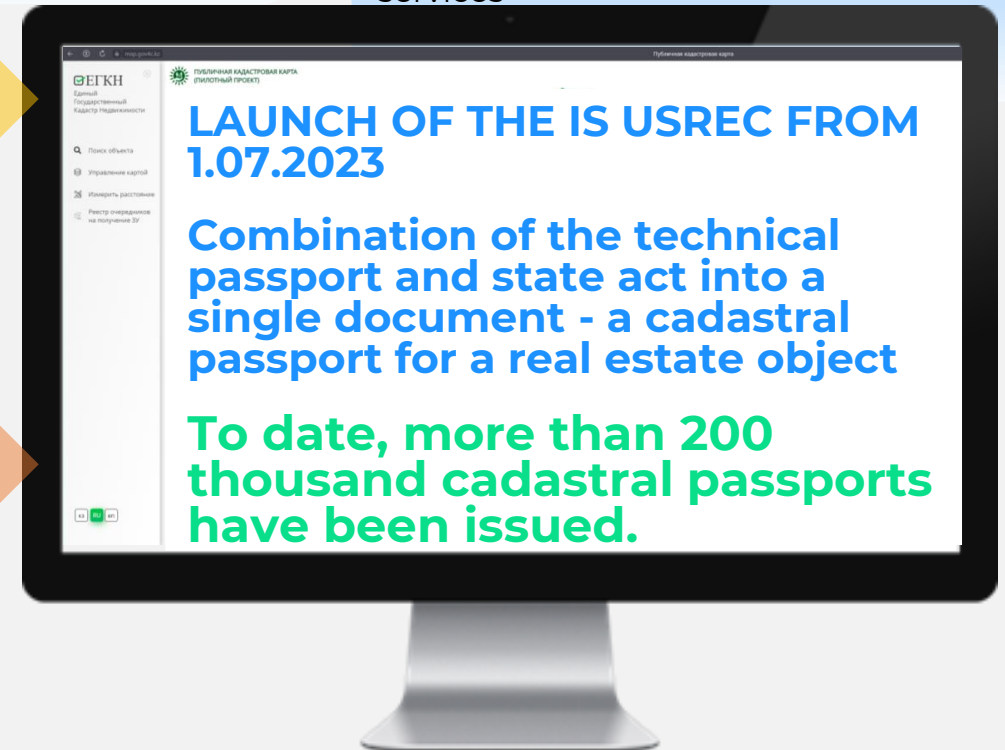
services

map.gov4c.kz

Публичная кадастровая карта

ЕГКН
Единый Государственный Кадастр Недвижимости

ПУБЛИЧНАЯ КАДАСТРОВАЯ КАРТА (ПИЛОТНЫЙ ПРОЕКТ)

Поиск объекта
Управление картой
Измерить расстояние
Реестр очередников на получение ЗУ

KZ RU EN

LAUNCH OF THE IS USREC FROM 1.07.2023

Combination of the technical passport and state act into a single document - a cadastral passport for a real estate object

To date, more than 200 thousand cadastral passports have been issued.